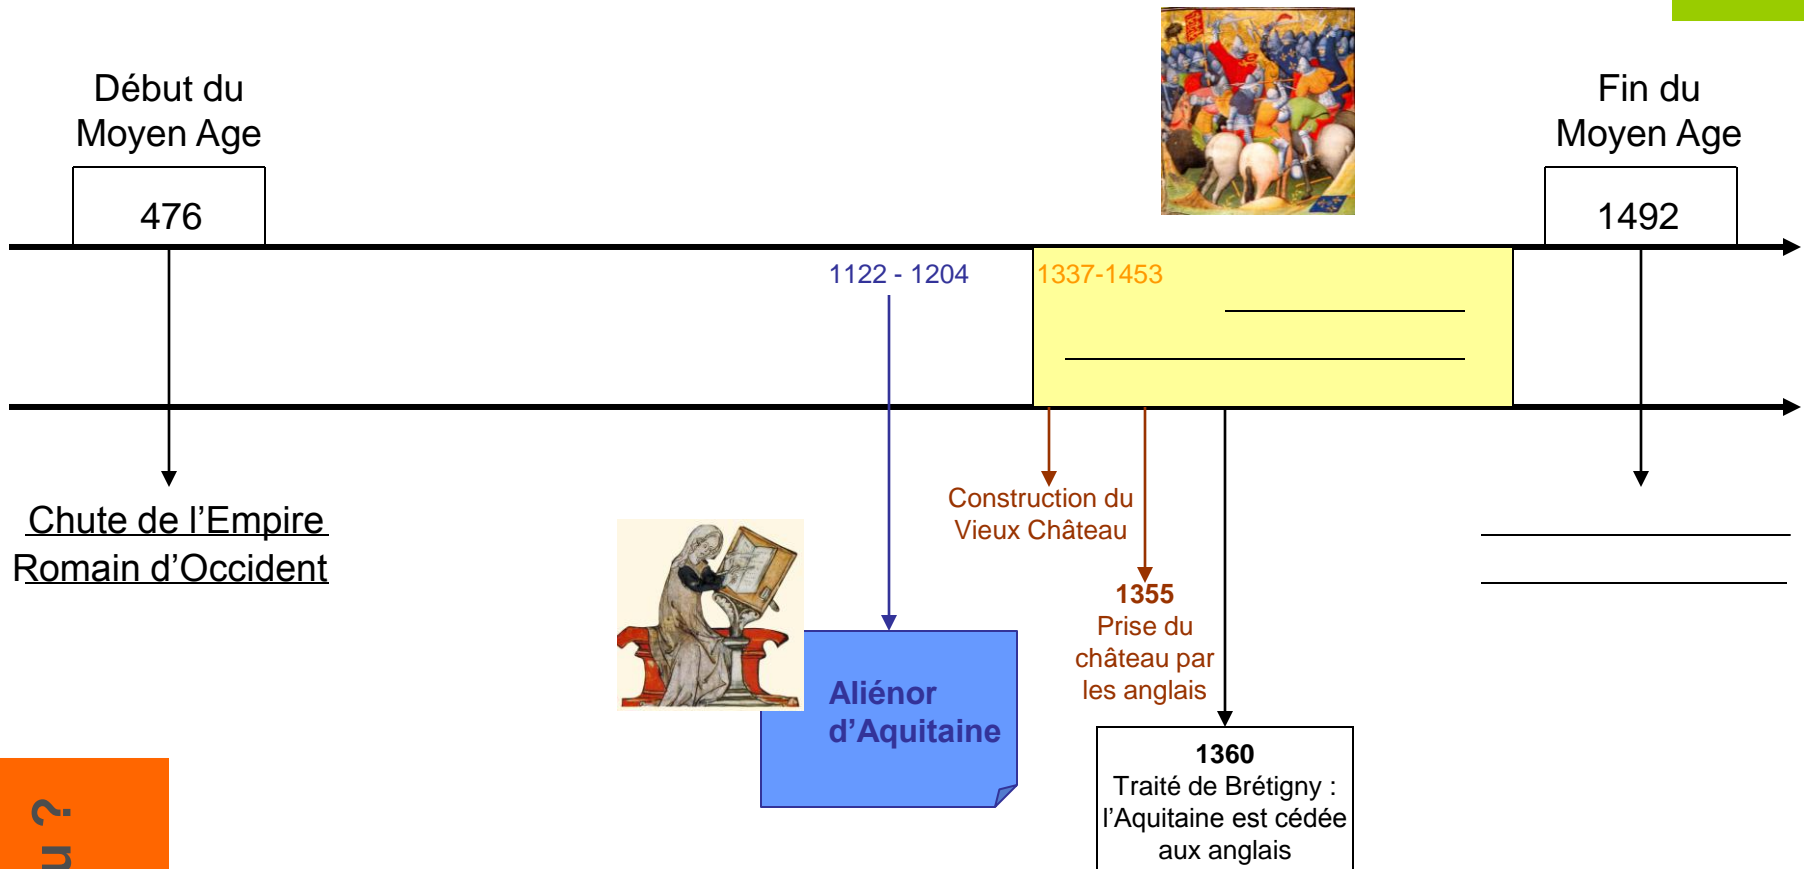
Début du Moyen Age

476

Fin du Moyen Age

1492

1122 - 1204

1337-1453

Chute de l’Empire Romain d’Occident

Construction du Vieux Château

1355
Prise du château par les anglais

Aliénor d’Aquitaine

1360
Traité de Brétigny : l’Aquitaine est cédée aux anglais

u ?